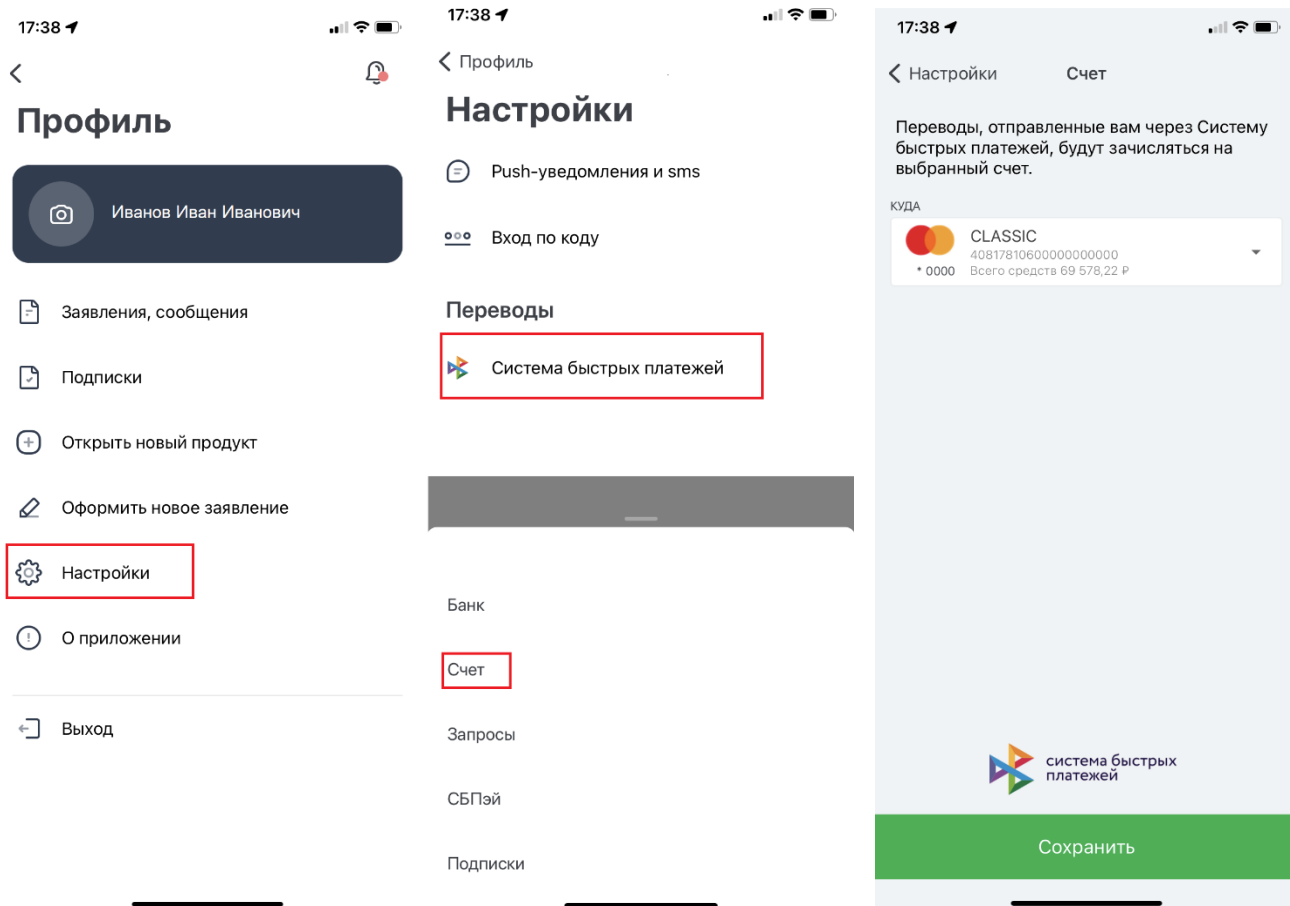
17:38

Профиль

Иванов Иван Иванович

Заявления, сообщения

Подписки

Открыть новый продукт

Оформить новое заявление

Настройки

О приложении

Выход

17:38

Профиль

Настройки

Push-уведомления и sms

Вход по коду

Переводы

Система быстрых платежей

Банк

Счет

Запросы

СБПэй

Подписки

17:38

Настройки Счет

Переводы, отправленные вам через Систему быстрых платежей, будут зачисляться на выбранный счет.

КУДА

CLASSIC
40817810600000000000
* 0000 Всего средств 69 578,22 ₽

система быстрых платежей

Сохранить